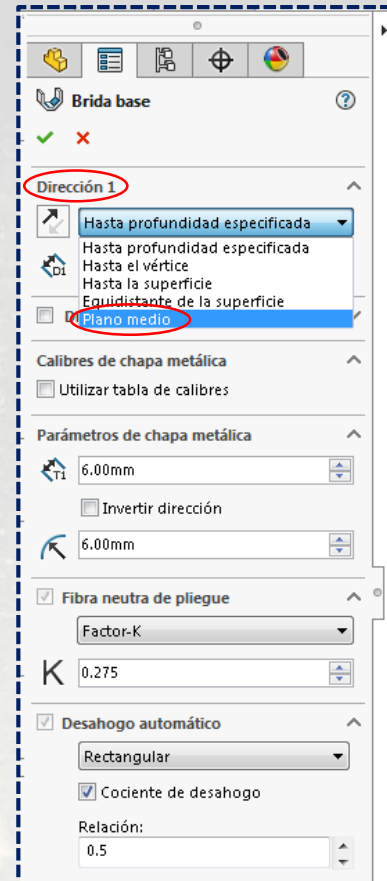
Brida base

Dirección 1

Hasta profundidad especificada

Hasta profundidad especificada
Hasta el vértice
Hasta la superficie
Equidistante de la superficie
Plano medio

D1

D

Calibres de chapa metálica

Utilizar tabla de calibres

Parámetros de chapa metálica

T1

6.00mm

Invertir dirección

6.00mm

Fibra neutra de pliegue

Factor-K

K

0.275

Desahogo automático

Rectangular

Cociente de desahogo

Relación:

0.5